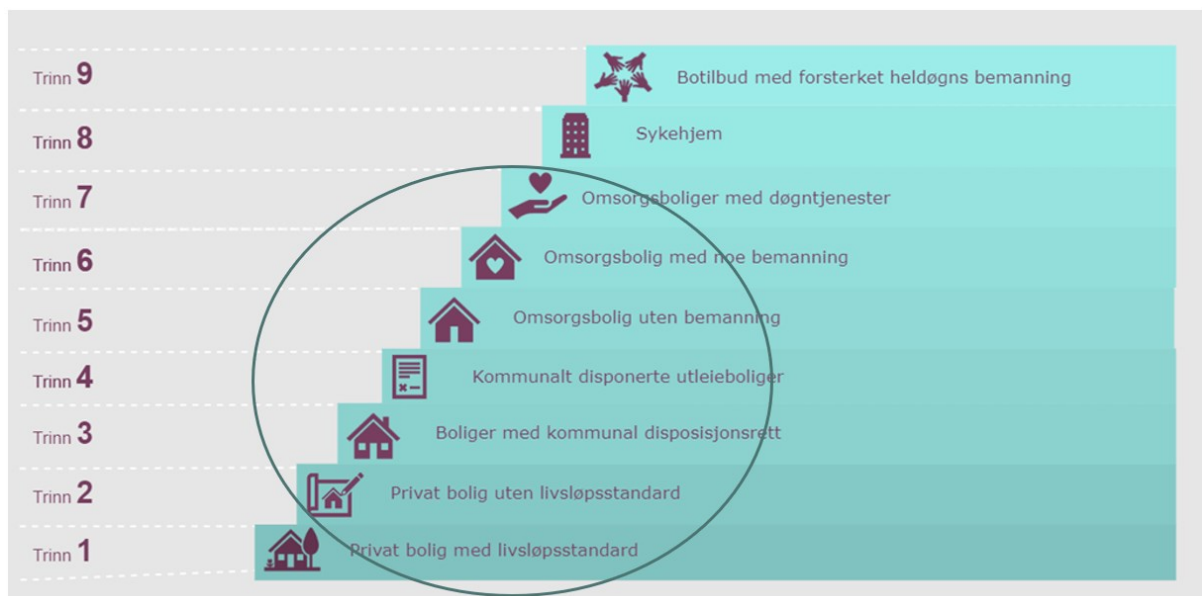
Trinn 9 Botilbud med forsterket heldøgns bemanning

Trinn 8 Sykehjem

Trinn 7 Omsorgsboliger med døgntjenester

Trinn 6 Omsorgsbolig med noe bemanning

Trinn 5 Omsorgsbolig uten bemanning

Trinn 4 Kommunalt disponerte utleieboliger

Trinn 3 Boliger med kommunal disposisjonsrett

Trinn 2 Privat bolig uten livsløpsstandard

Trinn 1 Privat bolig med livsløpsstandard